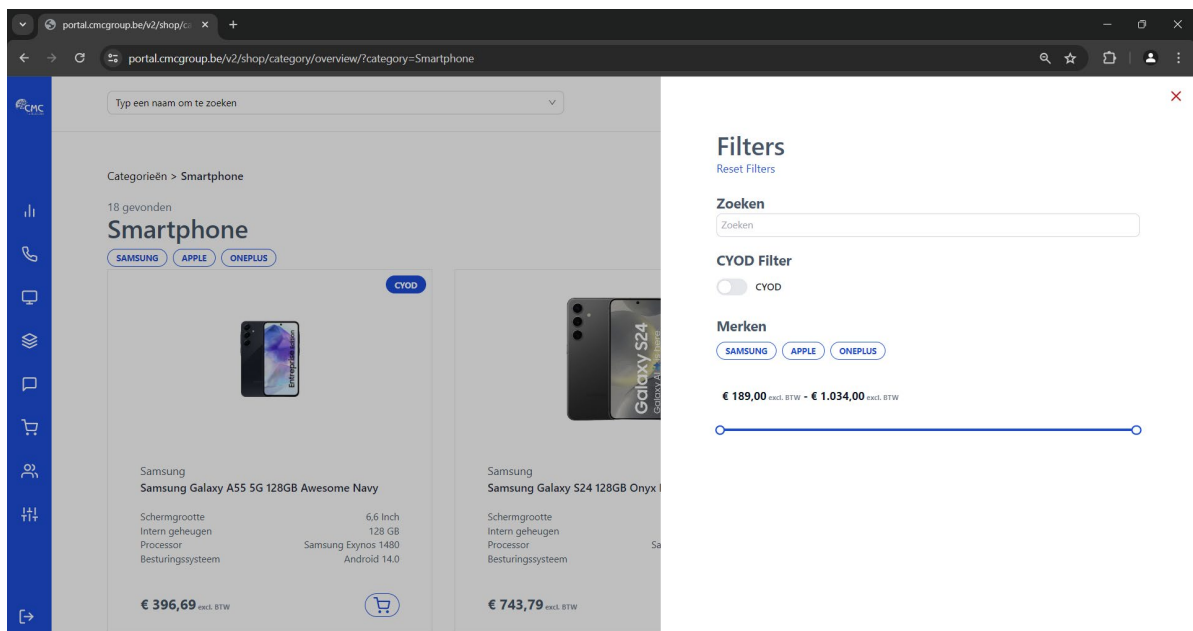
portal.cmcgroup.be/v2/shop/c

portal.cmcgroup.be/v2/shop/category/overview/?category=Smartphone

CMC

Typ een naam om te zoeken

Categorieën > Smartphone

18 gevonden

Smartphone

SAMSUNG APPLE ONEPLUS

CYOD

Samsung

Samsung Galaxy A55 5G 128GB Awesome Navy

| | |
|---|---|
| Schermgrootte | 6,6 Inch |
| Intern geheugen | 128 GB |
| Processor | Samsung Exynos 1480 |
| Besturingssysteem | Android 14.0 |

€ 396,69 excl. BTW

Galaxy S24

Samsung

Samsung Galaxy S24 128GB Onyx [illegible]

Schermgrootte
Intern geheugen
Processor
Besturingssysteem

€ 743,79 excl. BTW

Filters

Reset Filters

Zoeken

Zoeken

CYOD Filter

CYOD

Merken

SAMSUNG APPLE ONEPLUS

€ 189,00 excl. BTW - € 1.034,00 excl. BTW